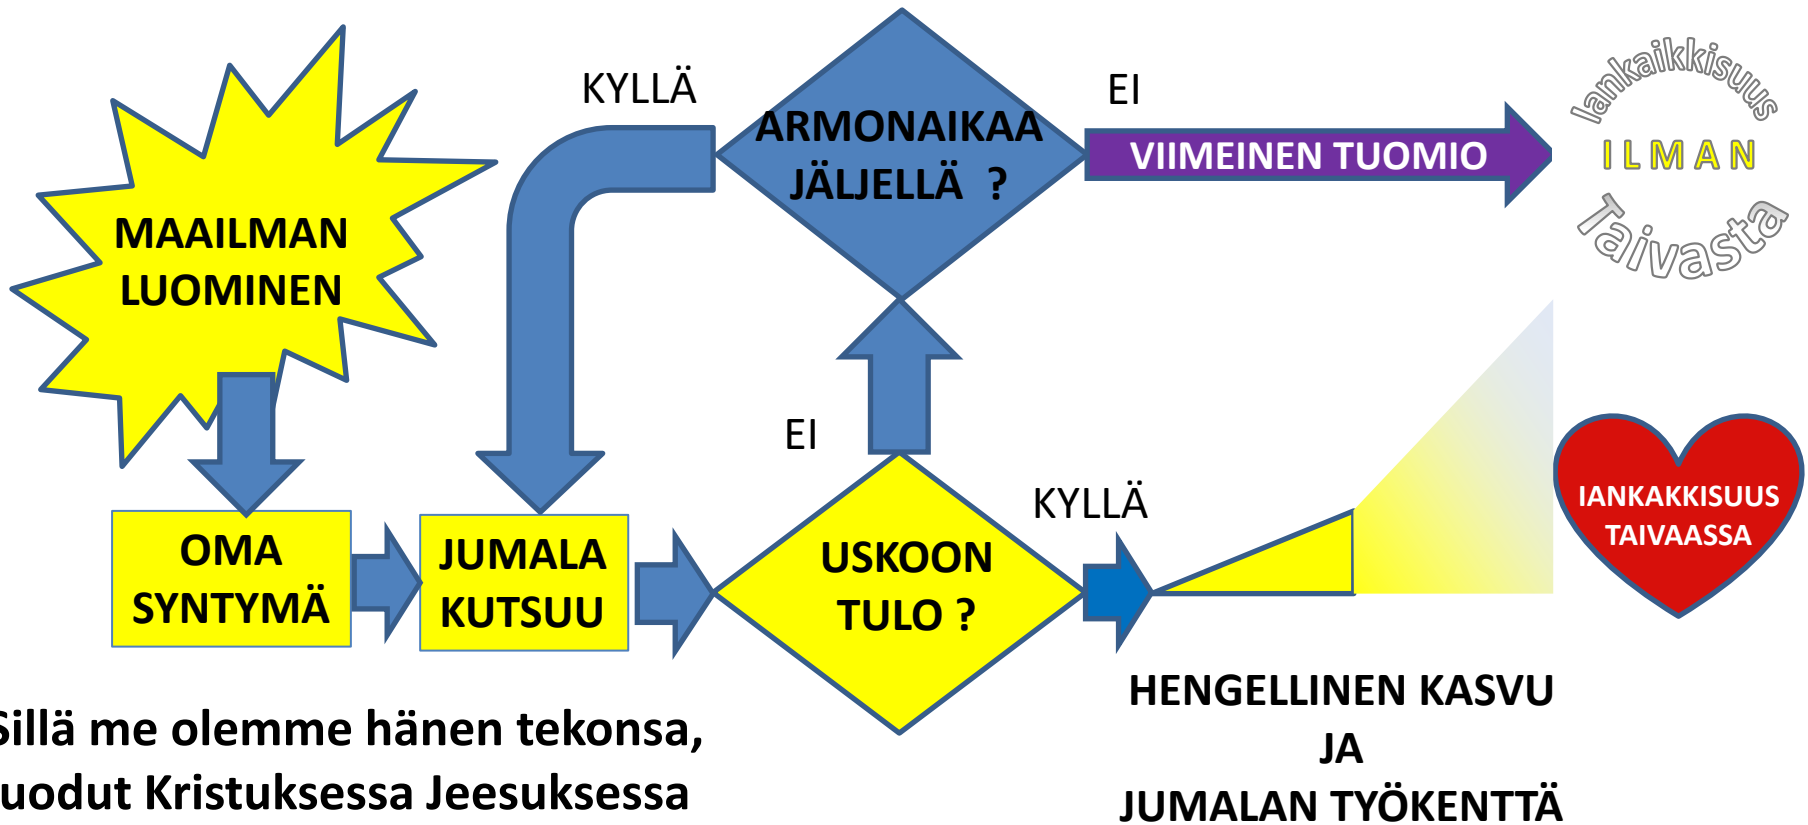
MAAILMAN LUOMINEN

KYLLÄ

ARMONAIKAA JÄLJELLÄ ?

EI

VIIMEINEN TUOMIO

Iankaikkisuus
ILMAN
Taivasta

OMA SYNTYMÄ

JUMALA KUTSUU

EI

USKOON TULO ?

KYLLÄ

IANKAKKISUUS TAIVAASSA

HENGELLINEN KASVU
JA
JUMALAN TYÖKENTTÄ

Sillä me olemme hänen tekonsa, luodut Kristuksessa Jeesuksessa